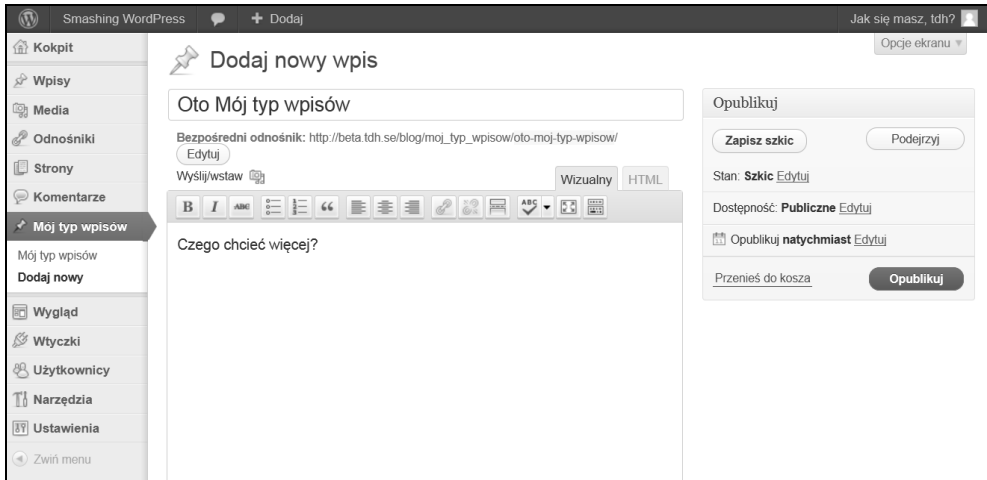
Smashing WordPress + Dodaj
Jak się masz, tdh?

Kokpit
Wpisy
Media
Odnośniki
Strony
Komentarze
Mój typ wpisów
Mój typ wpisów
Dodaj nowy
Wygląd
Wtyczki
Użytkownicy
Narzędzia
Ustawienia
Zwiń menu

Opcje ekranu

Dodaj nowy wpis

Oto Mój typ wpisów

Bezpośredni odnośnik: http://beta.tdh.se/blog/moj_typ_wpisow/oto-moj-typ-wpisow/ Edytuj

Wyślij/wstaw

Wizualny HTML

B I ABC

Czego chcieć więcej?

Opublikuj

Zapisz szkic
Podejrzyj

Stan: Szkic Edytuj

Dostępność: Publiczne Edytuj

Opublikuj natychmiast Edytuj

Przenieś do kosza
Opublikuj